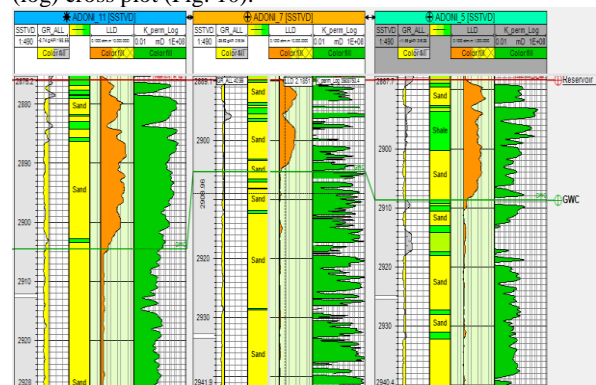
(log) cross plot (Fig. 10).

ADONI_11 [SSTVD]
SSTVD 1:490
GR_ALL
LLD
0.01 mD 1E+08
K_perm_Log
Color fill
Color fill
Color fill

ADONI_7 [SSTVD]
SSTVD 1:490
GR_ALL
LLD
0.01 mD 1E+08
K_perm_Log
Color fill
Color fill
Color fill

ADONI_5 [SSTVD]
SSTVD 1:490
GR_ALL
LLD
0.01 mD 1E+08
K_perm_Log
Color fill
Color fill
Color fill

Reservoir
GWC

2878.2
2880
Sand
2890
Sand
2900
2910
2920
2928

2889
Sand
2900
Sand
2908.96
2910
2920
Sand
2930
Sand
2941.9

2897.7
Sand
Shale
2900
Sand
2910
Sand
2920
Sand
2930
Sand
2940.4